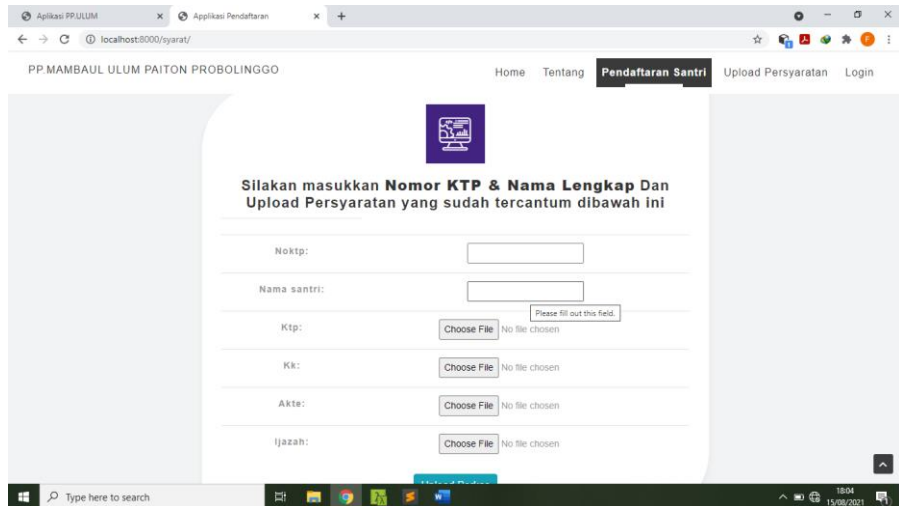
Aplikasi PP.ULUM × Applikasi Pendaftaran × +

localhost:8000/syarat/

PP.MAMBAUL ULUM PAITON PROBOLINGGO

Home Tentang Pendaftaran Santri Upload Persyaratan Login

Silakan masukkan **Nomor KTP & Nama Lengkap** Dan Upload Persyaratan yang sudah tercantum dibawah ini

Noktp:

Nama santri:

Please fill out this field.

Ktp: Choose File No file chosen

Kk: Choose File No file chosen

Akte: Choose File No file chosen

Ijazah: Choose File No file chosen

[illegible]

Type here to search

18:04
15/08/2021